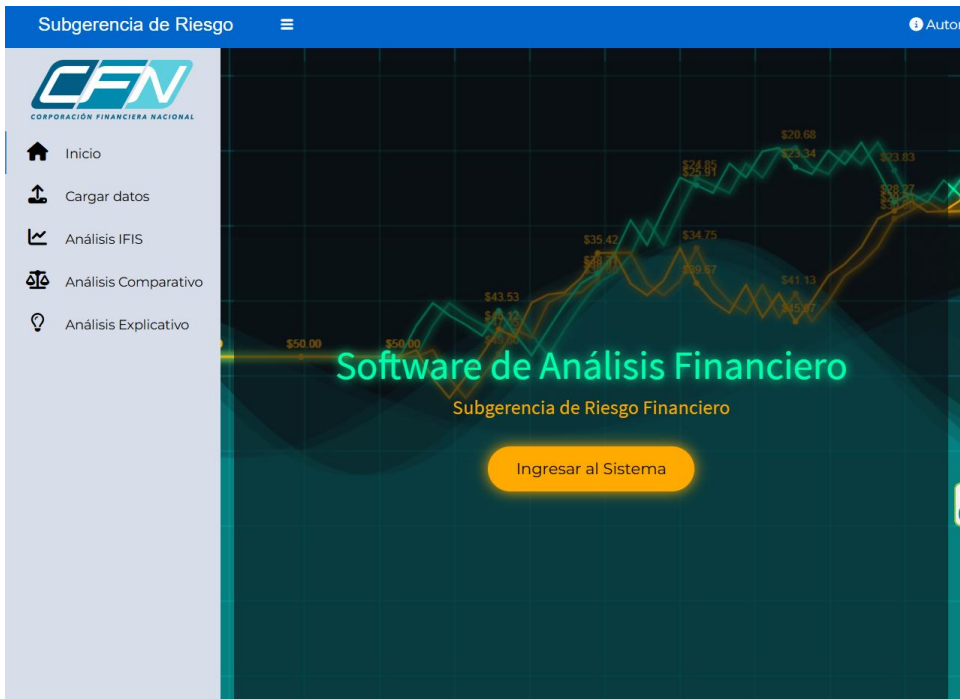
Subgerencia de Riesgo ≡ Autor

CFN
CORPORACIÓN FINANCIERA NACIONAL

Inicio
Cargar datos
Análisis IFIS
Análisis Comparativo
Análisis Explicativo

$20.68
$24.85
$25.91
$23.34
$23.83
$28.27
$35.42
$34.75
$39.67
$41.13
$43.53
$45.97
$50.00
$50.00

Software de Análisis Financiero
Subgerencia de Riesgo Financiero
Ingresar al Sistema